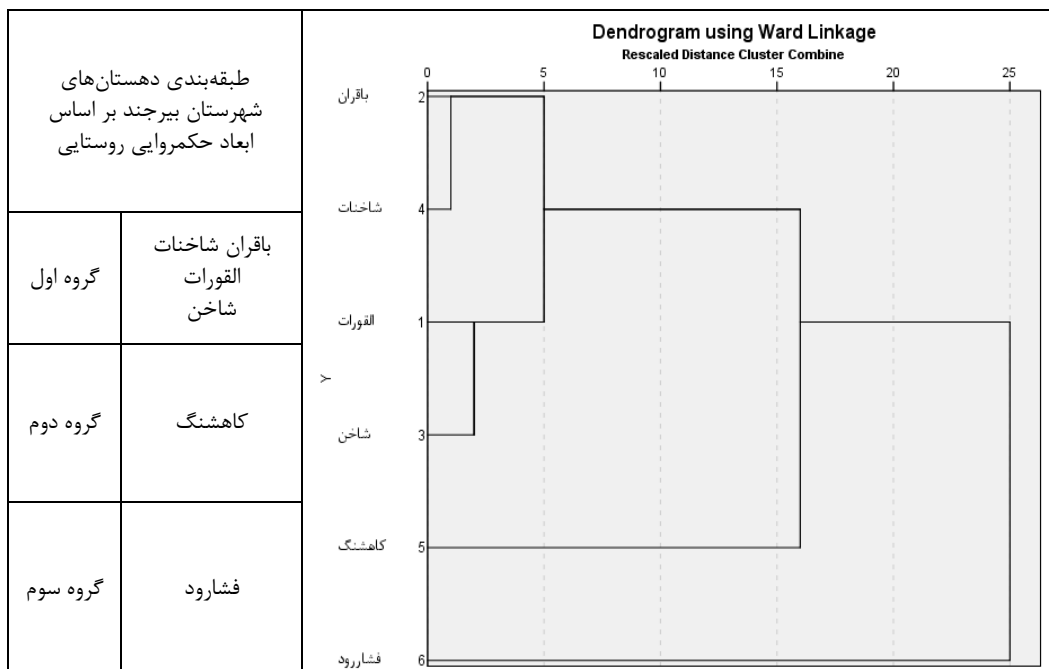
| طبقه‌بندی دهستان‌های شهرستان بیرجند بر اساس ابعاد حکمروایی روستایی | |
|---|---|
| گروه اول | باقران شاخنات القورات شاخن |
| گروه دوم | کاهشنگ |
| گروه سوم | فشارود |

Dendrogram using Ward Linkage
Rescaled Distance Cluster Combine

0 5 10 15 20 25

باقران 2
شاخنات 4
القورات 1
شاخن 3
کاهشنگ 5
فشارزود 6

Y